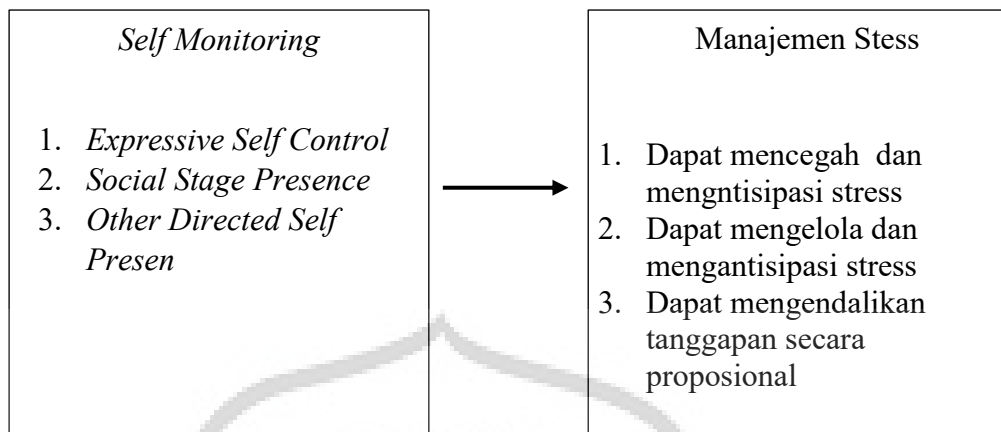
Self Monitoring

1. Expressive Self Control
2. Social Stage Presence
3. Other Directed Self Presen

Manajemen Stess

1. Dapat mencegah dan mengntisipasi stress
2. Dapat mengelola dan mengantisipasi stress
3. Dapat mengendalikan tanggapan secara proposional